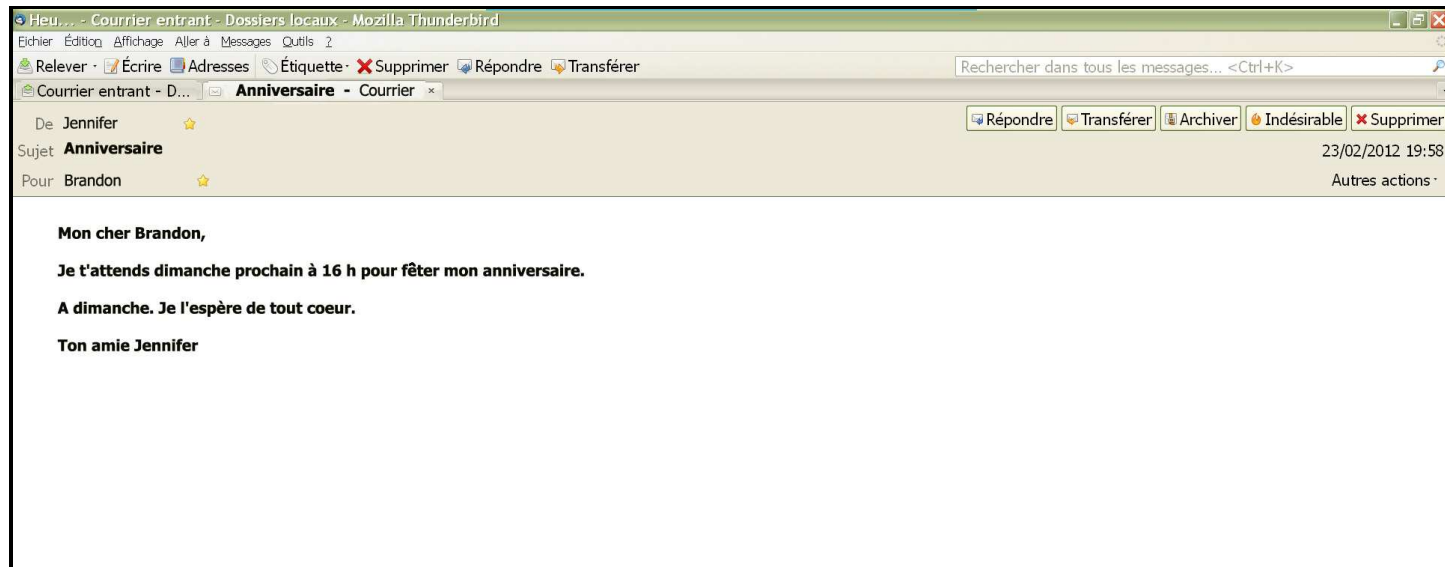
Heu... - Courrier entrant - Dossiers locaux - Mozilla Thunderbird

Fichier Édition Affichage Aller à Messages Outils ?

Relever · Écrire Adresses Étiquette · Supprimer Répondre Transférer

Rechercher dans tous les messages... <Ctrl+K>

Courrier entrant - D... Anniversaire - Courrier ×

De Jennifer

Répondre Transférer Archiver Indésirable Supprimer

Sujet Anniversaire

23/02/2012 19:58

Pour Brandon

Autres actions ·

Mon cher Brandon,

Je t'attends dimanche prochain à 16 h pour fêter mon anniversaire.

A dimanche. Je l'espère de tout coeur.

Ton amie Jennifer